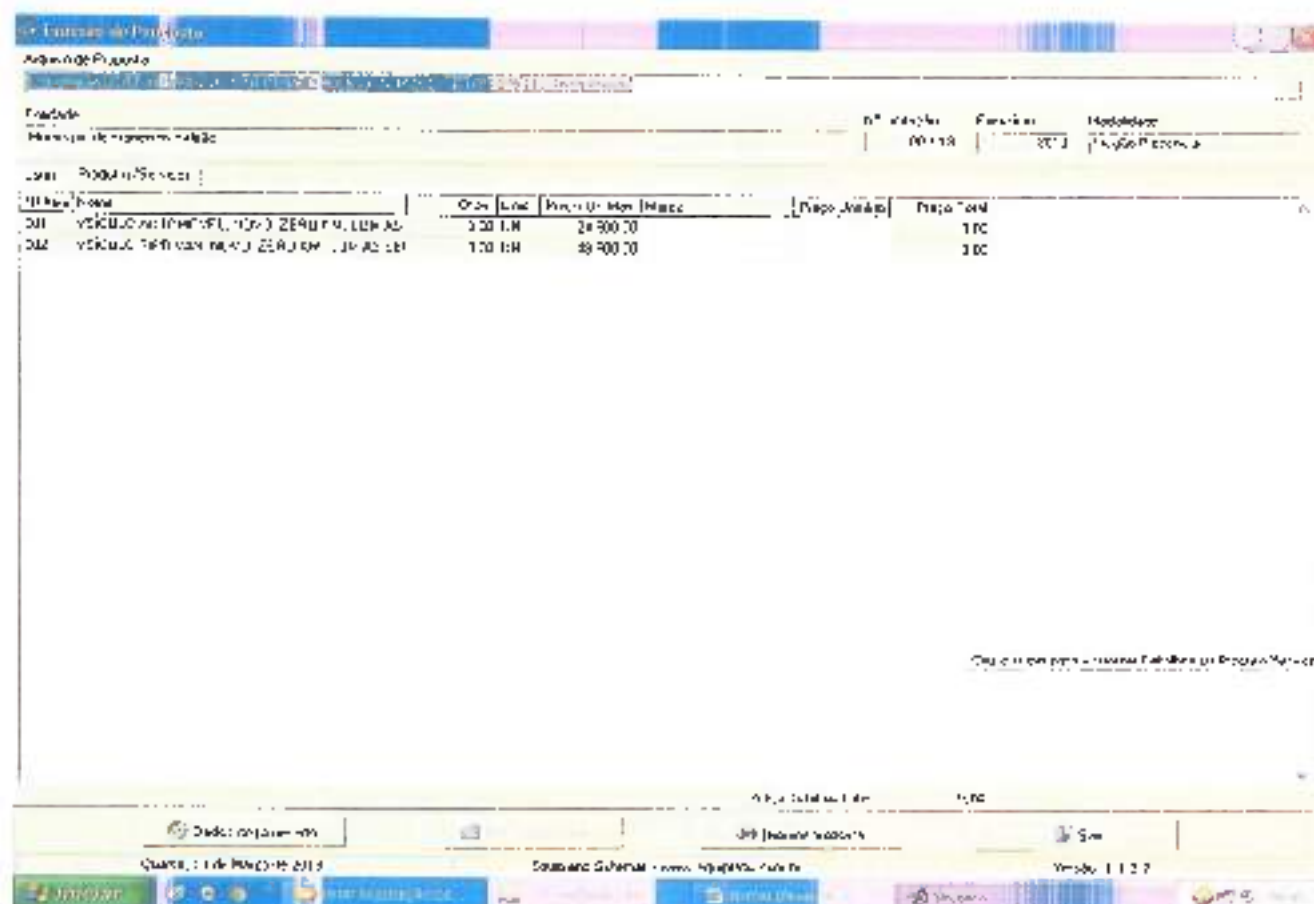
Emissão de Proposta

Arquivo de Proposta

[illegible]

Entidade

Município de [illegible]

Nº Licitação 00113

Exercício 2013

Modalidade

Pregão Presencial

Lote Produtos/Serviços

| Nº Item | Nome | Qtde | Unid | Preço Unitário Máximo | Marca | Preço Unitário | Preço Total |
|---|---|---|---|---|---|---|---|
| 001 | VEÍCULO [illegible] | 1,00 | UN | 28.900,00 | | | 0,00 |
| 002 | VEÍCULO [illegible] | 1,00 | UN | 49.900,00 | | | 0,00 |

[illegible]

Preço Total do Lote 0,00

Dados do Documento

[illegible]

Salvar

Quarta, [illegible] de Março de 2013

Souza and Schmidt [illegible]

Versão 1.1.2.7

Iniciar